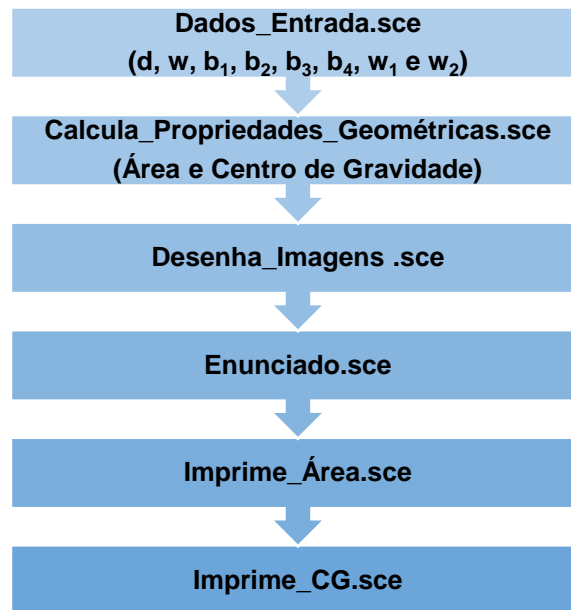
Dados_Entrada.sce
(d, w, $b_1$, $b_2$, $b_3$, $b_4$, $w_1$ e $w_2$)

Calcula_Propriedades_Geométricas.sce
(Área e Centro de Gravidade)

Desenha_Imagens .sce

Enunciado.sce

Imprime_Área.sce

Imprime_CG.sce